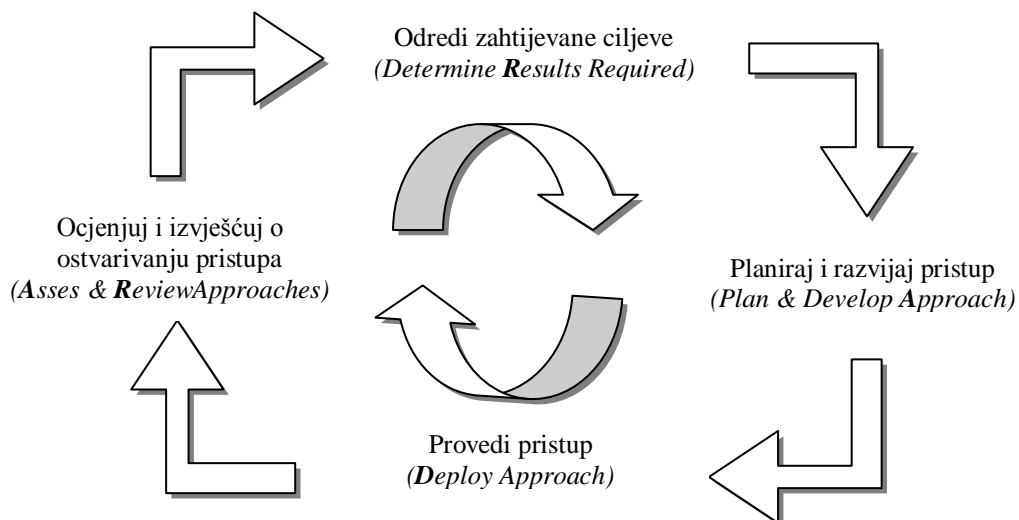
Odredi zahtijevane ciljeve
(Determine Results Required)

Planiraj i razvijaj pristup
(Plan & Develop Approach)

Provedi pristup
(Deploy Approach)

Ocjenjuj i izvješćuj o ostvarivanju pristupa
(Asses & ReviewApproaches)